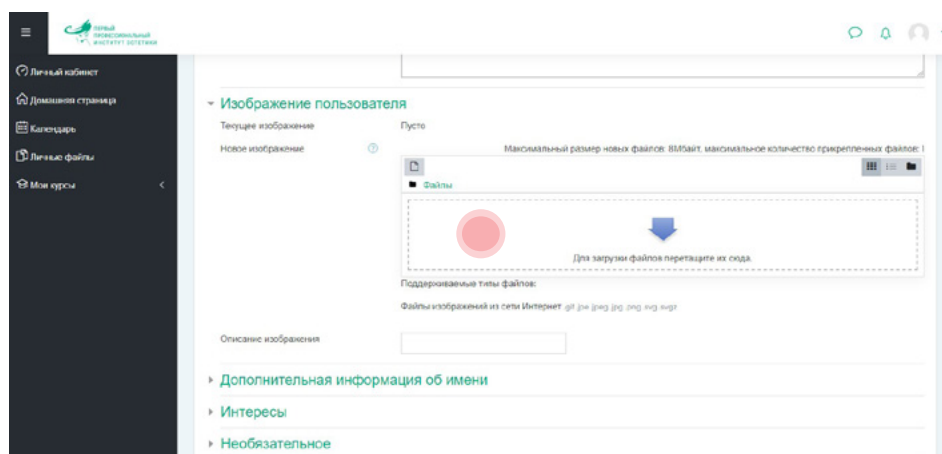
ПЕРВЫЙ ПРОФЕССИОНАЛЬНЫЙ ИНСТИТУТ ЭСТЕТИКИ

Личный кабинет
Домашняя страница
Календарь
Личные файлы
Мои курсы

Изображение пользователя

Текущее изображение
Пусто

Новое изображение
Максимальный размер новых файлов: 8Мбайт, максимальное количество прикрепленных файлов: 1

Файлы

Для загрузки файлов перетащите их сюда.

Поддерживаемые типы файлов:

Файлы изображений из сети Интернет .gif .jpe .jpeg .jpg .png .svg .svgz

Описание изображения

Дополнительная информация об имени

Интересы

Необязательное